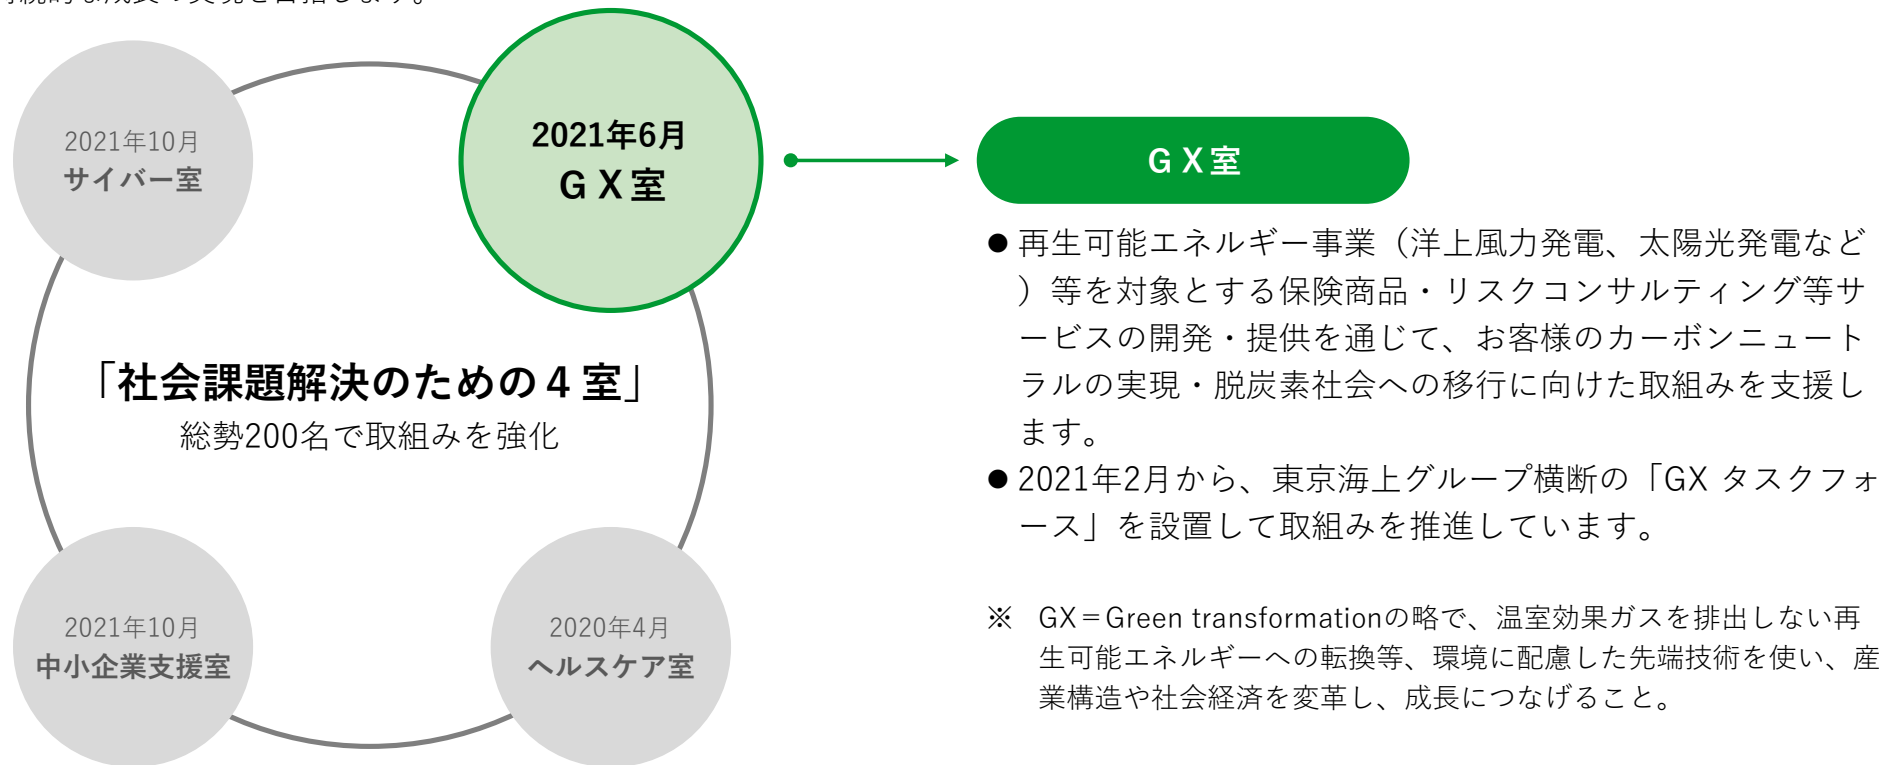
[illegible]

2021年10月
サイバー室

2021年6月
G X 室

「社会課題解決のための４室」
総勢200名で取組みを強化

2021年10月
中小企業支援室

2020年4月
ヘルスケア室

G X 室

● 再生可能エネルギー事業（洋上風力発電、太陽光発電など）等を対象とする保険商品・リスクコンサルティング等サービスの開発・提供を通じて、お客様のカーボンニュートラルの実現・脱炭素社会への移行に向けた取組みを支援します。

● 2021年2月から、東京海上グループ横断の「GX タスクフォース」を設置して取組みを推進しています。

※ GX＝Green transformationの略で、温室効果ガスを排出しない再生可能エネルギーへの転換等、環境に配慮した先端技術を使い、産業構造や社会経済を変革し、成長につなげること。